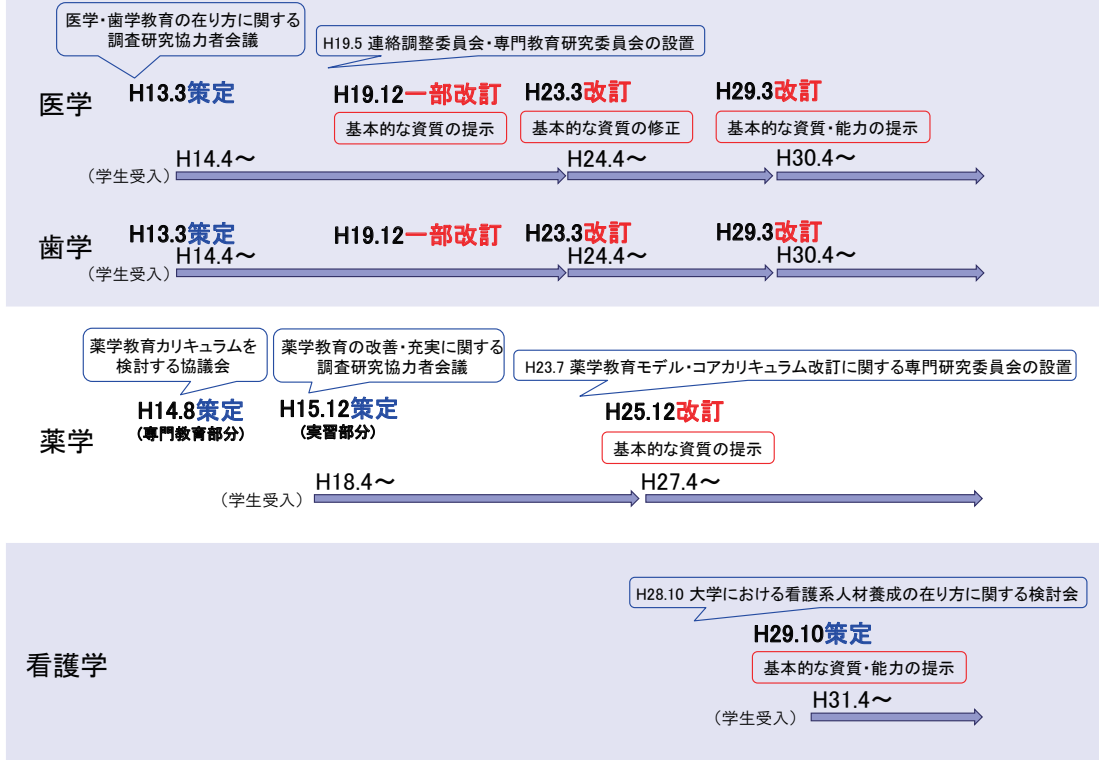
医学・歯学教育の在り方に関する調査研究協力者会議

H19.5 連絡調整委員会・専門教育研究委員会の設置

医学

H13.3策定

H19.12一部改訂

基本的な資質の提示

H23.3改訂

基本的な資質の修正

H29.3改訂

基本的な資質・能力の提示

（学生受入）H14.4〜

H24.4〜

H30.4〜

歯学

H13.3策定

H19.12一部改訂

H23.3改訂

H29.3改訂

（学生受入）H14.4〜

H24.4〜

H30.4〜

薬学教育カリキュラムを検討する協議会

薬学教育の改善・充実に関する調査研究協力者会議

H23.7 薬学教育モデル・コアカリキュラム改訂に関する専門研究委員会の設置

H14.8策定
（専門教育部分）

H15.12策定
（実習部分）

H25.12改訂

基本的な資質の提示

薬学

（学生受入）H18.4〜

H27.4〜

H28.10 大学における看護系人材養成の在り方に関する検討会

H29.10策定

基本的な資質・能力の提示

看護学

（学生受入）H31.4〜